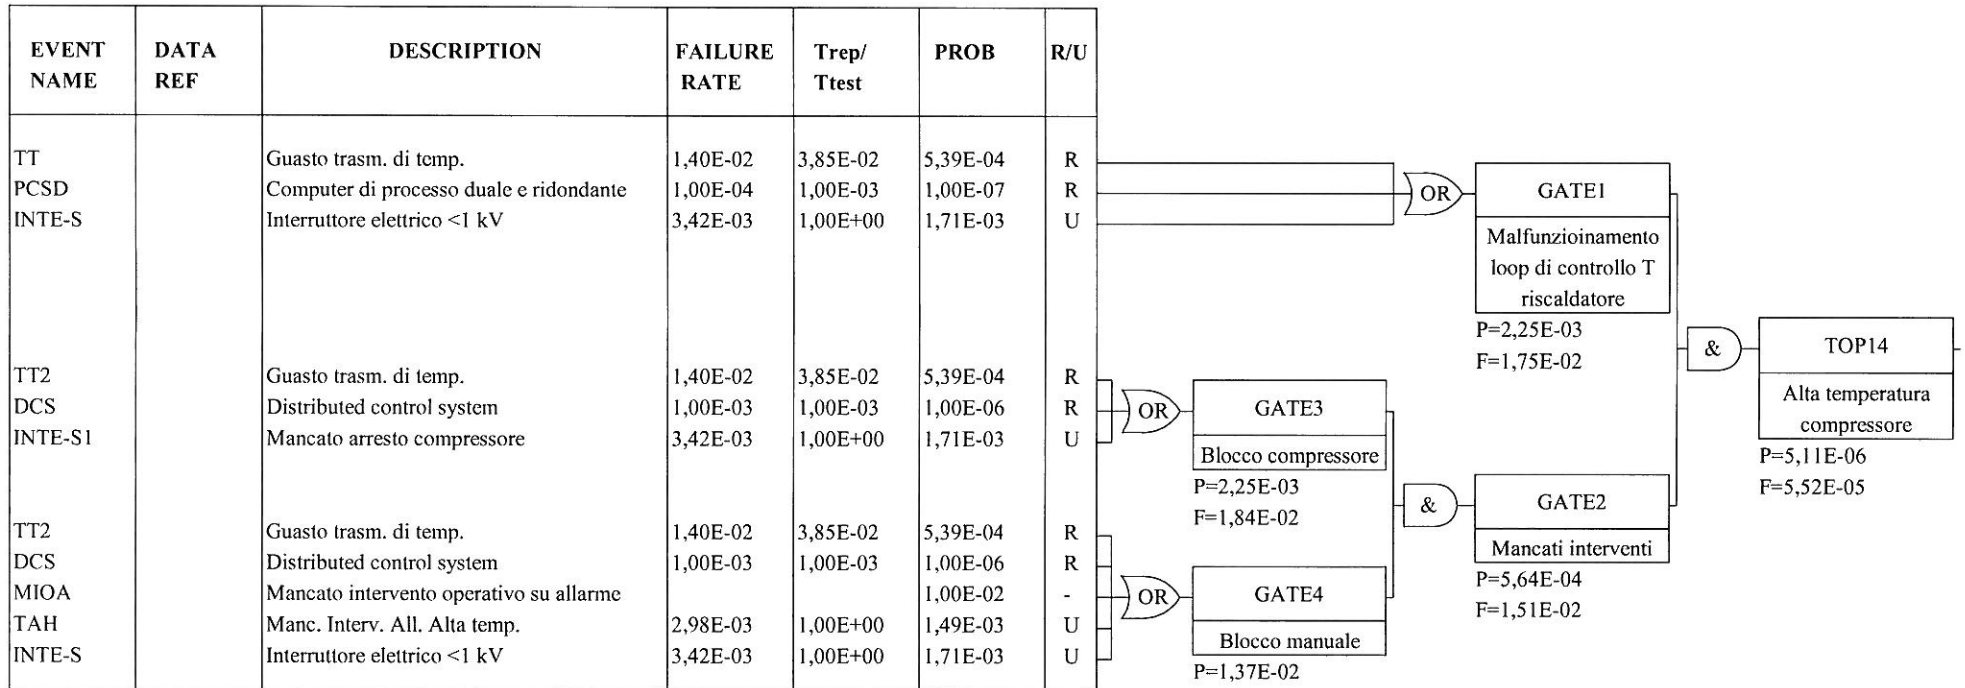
| EVENT NAME | DATA REF | DESCRIPTION | FAILURE RATE | Trep/ Ttest | PROB | R/U |
|---|---|---|---|---|---|---|
| TT | | Guasto trasm. di temp. | 1,40E-02 | 3,85E-02 | 5,39E-04 | R |
| PCSD | | Computer di processo duale e ridondante | 1,00E-04 | 1,00E-03 | 1,00E-07 | R |
| INTE-S | | Interruttore elettrico <1 kV | 3,42E-03 | 1,00E+00 | 1,71E-03 | U |
| TT2 | | Guasto trasm. di temp. | 1,40E-02 | 3,85E-02 | 5,39E-04 | R |
| DCS | | Distributed control system | 1,00E-03 | 1,00E-03 | 1,00E-06 | R |
| INTE-S1 | | Mancato arresto compressore | 3,42E-03 | 1,00E+00 | 1,71E-03 | U |
| TT2 | | Guasto trasm. di temp. | 1,40E-02 | 3,85E-02 | 5,39E-04 | R |
| DCS | | Distributed control system | 1,00E-03 | 1,00E-03 | 1,00E-06 | R |
| MIOA | | Mancato intervento operativo su allarme | | | 1,00E-02 | - |
| TAH | | Manc. Interv. All. Alta temp. | 2,98E-03 | 1,00E+00 | 1,49E-03 | U |
| INTE-S | | Interruttore elettrico <1 kV | 3,42E-03 | 1,00E+00 | 1,71E-03 | U |

OR

GATE1
Malfunzioinamento loop di controllo T riscaldatore
P=2,25E-03
F=1,75E-02

&

TOP14
Alta temperatura compressore
P=5,11E-06
F=5,52E-05

OR

GATE3
Blocco compressore
P=2,25E-03
F=1,84E-02

&

GATE2
Mancati interventi
P=5,64E-04
F=1,51E-02

OR

GATE4
Blocco manuale
P=1,37E-02